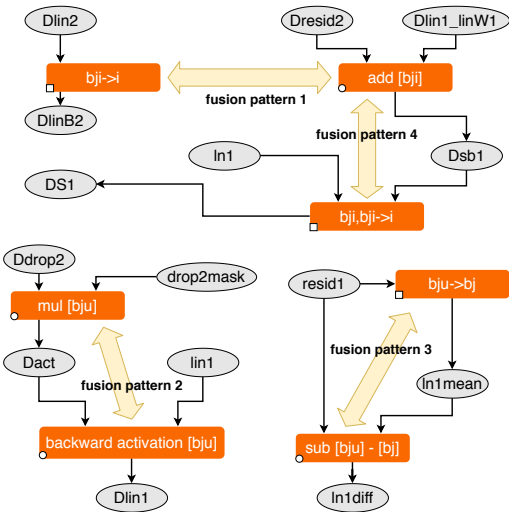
Dlin2

bji->i

DlinB2

fusion pattern 1

Dresid2

Dlin1_linW1

add [bji]

fusion pattern 4

ln1

Dsb1

DS1

bji,bji->i

Ddrop2

drop2mask

mul [bju]

Dact

fusion pattern 2

lin1

backward activation [bju]

Dlin1

resid1

bju->bj

fusion pattern 3

ln1mean

sub [bju] - [bj]

ln1diff